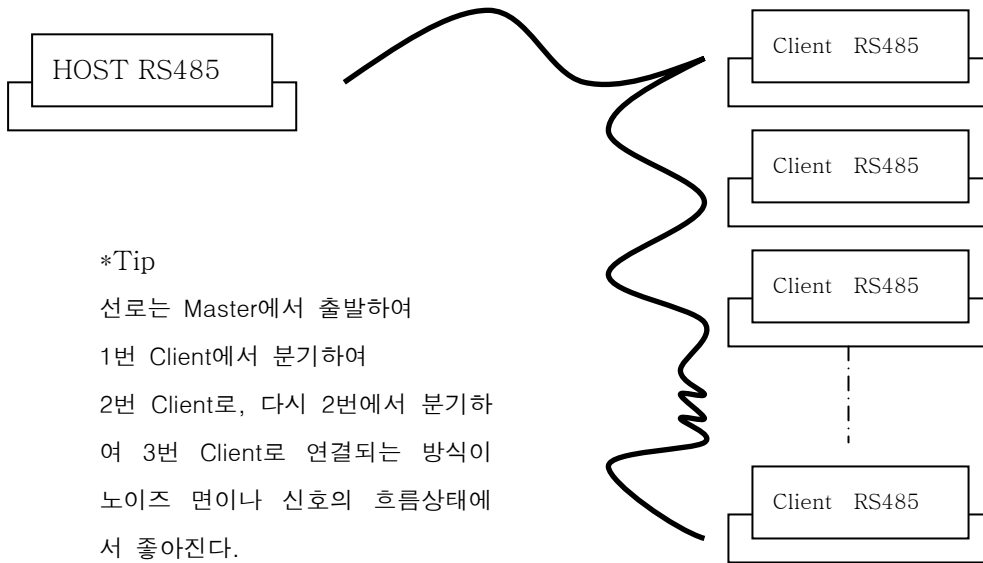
HOST RS485

Client RS485

Client RS485

Client RS485

Client RS485

*Tip
선로는 Master에서 출발하여 1번 Client에서 분기하여 2번 Client로, 다시 2번에서 분기하여 3번 Client로 연결되는 방식이 노이즈 면이나 신호의 흐름상태에서 좋아진다.